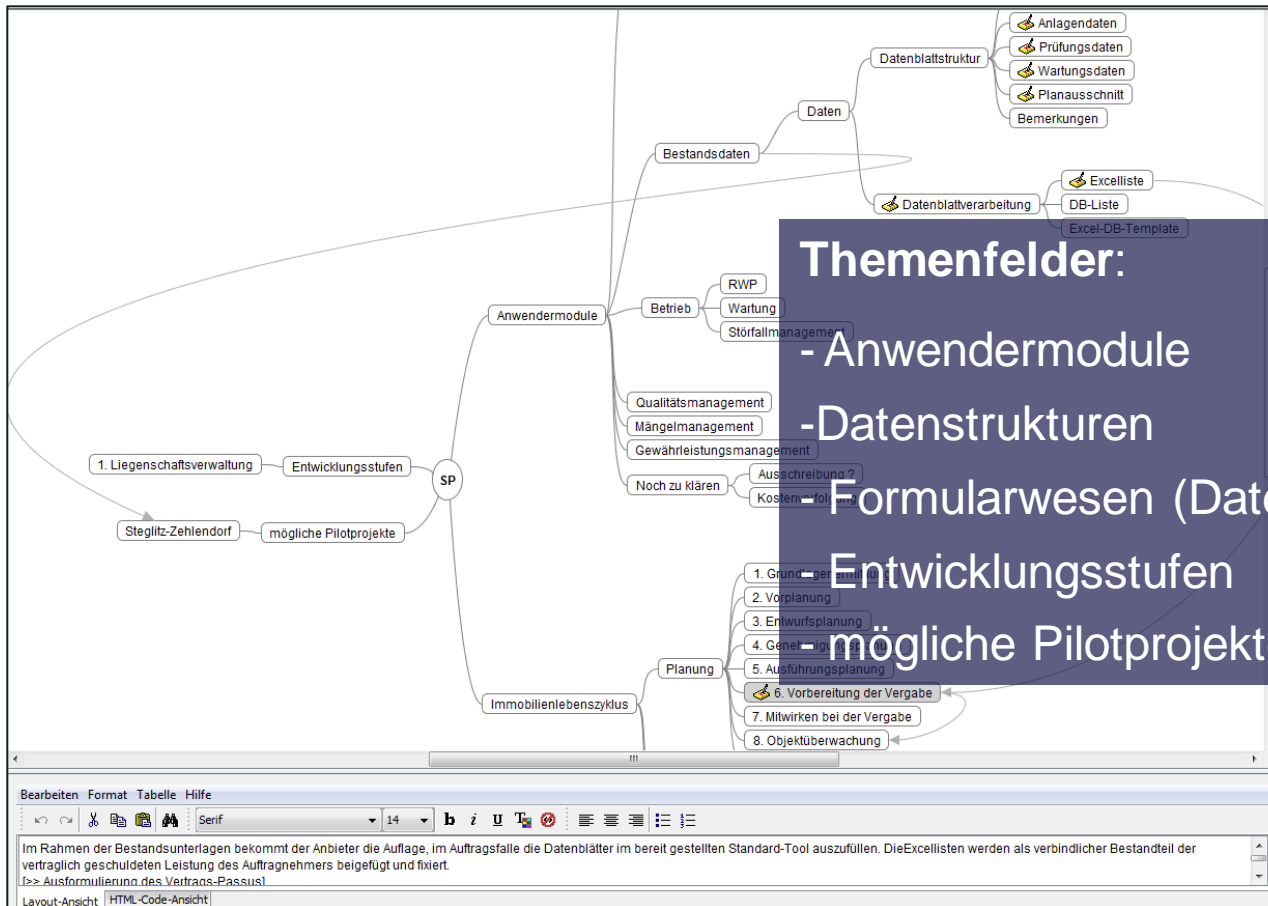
Anlagendaten
Prüfungsdaten
Wartungsdaten
Planausschnitt
Bemerkungen
Datenblattstruktur
Daten
Bestandsdaten
Datenblattverarbeitung
Excelliste
DB-Liste
Excel-DB-Template
Anwendermodule
Betrieb
RWP
Wartung
Störfallmanagement
Qualitätsmanagement
Mängelmanagement
Gewährleistungsmanagement
Noch zu klären
Ausschreibung ?
Kostenverfolg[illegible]
1. Liegenschaftsverwaltung
Entwicklungsstufen
SP
Steglitz-Zehlendorf
mögliche Pilotprojekte
Planung
1. Grundlagenermittlung
2. Vorplanung
3. Entwurfsplanung
4. Genehmigungsplanung
5. Ausführungsplanung
6. Vorbereitung der Vergabe
7. Mitwirken bei der Vergabe
8. Objektüberwachung
Immobilienlebenszyklus

Themenfelder:
- Anwendermodule
-Datenstrukturen
- Formularwesen (Date
- Entwicklungsstufen
- mögliche Pilotprojekt

Bearbeiten Format Tabelle Hilfe
Serif 14 b i u

Im Rahmen der Bestandsunterlagen bekommt der Anbieter die Auflage, im Auftragsfalle die Datenblätter im bereit gestellten Standard-Tool auszufüllen. DieExcellisten werden als verbindlicher Bestandteil der vertraglich geschuldeten Leistung des Auftragnehmers beigefügt und fixiert.
[>> Ausformulierung des Vertrags-Passus]

Layout-Ansicht HTML-Code-Ansicht